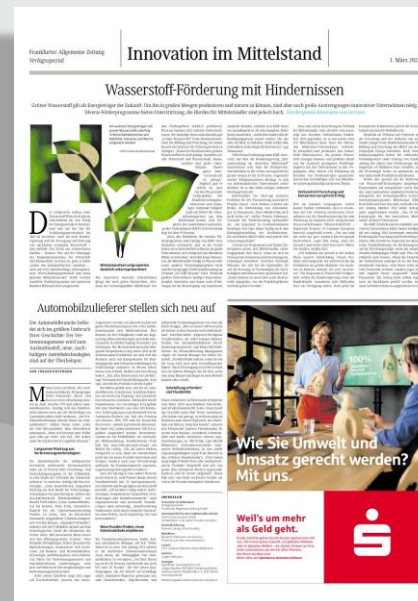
Frankfurter Allgemeine Zeitung
Verlagsspezial

Innovation im Mittelstand

1. März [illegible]

Wasserstoff-Förderung mit Hindernissen

Grüner Wasserstoff gilt als Energieträger der Zukunft. Um ihn in großen Mengen produzieren und nutzen zu können, sind aber noch große Anstrengungen innovativer Unternehmen nötig. Diverse Förderprogramme bieten Unterstützung, die Hürden für Mittelständler sind jedoch hoch.

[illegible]

Automobilzulieferer stellen sich neu auf

Die Automobilbranche befindet sich im größten Umbruch ihrer Geschichte. Der Verbrennungsmotor wird zum Auslaufmodell, neue, nachhaltigere Antriebstechnologien sind auf der Überholspur.

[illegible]

Wie Sie Umwelt und Umsatz gerecht werden? Mit uns.

Weil's um mehr als Geld geht.

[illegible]